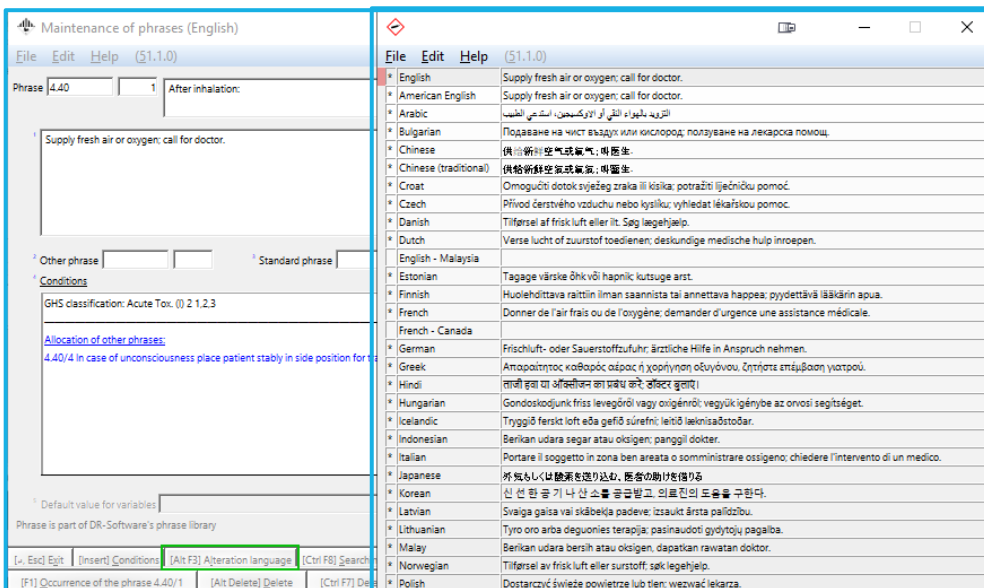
Maintenance of phrases (English)

File Edit Help (51.1.0)

Phrase 4.40 1 After inhalation:

1 Supply fresh air or oxygen; call for doctor.

2 Other phrase 3 Standard phrase

4 Conditions

GHS classification: Acute Tox. (I) 2 1,2,3

Allocation of other phrases:

4.40/4 In case of unconsciousness place patient stably in side position for t

5 Default value for variables

Phrase is part of DR-Software's phrase library

[↵, Esc] Exit [Insert] Conditions [Alt F3] Alteration language [Ctrl F8] Search

[F1] Occurrence of the phrase 4.40/1 [Alt Delete] Delete [Ctrl F7] De

File Edit Help (51.1.0)

| | | |
|---|---|---|
| * | English | Supply fresh air or oxygen; call for doctor. |
| * | American English | Supply fresh air or oxygen; call for doctor. |
| * | Arabic | التزويد بالهواء النقي أو الاوكسيجين، استدعي الطبيب |
| * | Bulgarian | Подаване на чист въздух или кислород; позуване на лекарска помощ. |
| * | Chinese | 供给新鲜空气或氧气；呼医生。 |
| * | Chinese (traditional) | 供給新鮮空氣或氧氣；呼醫生。 |
| * | Croat | Omogućiti dotok svježeg zraka ili kisika; potražiti liječničku pomoć. |
| * | Czech | Přívod čerstvého vzduchu nebo kyslíku; vyhledat lékařskou pomoc. |
| * | Danish | Tilførsel af frisk luft eller ilt. Søg lægehjælp. |
| * | Dutch | Verse lucht of zuurstof toedienen; deskundige medische hulp inroepen. |
| | English - Malaysia | |
| * | Estonian | Tagage värske õhk või hapnik; kutsuge arst. |
| * | Finnish | Huolehdittava raittiin ilman saannista tai annettava happea; pyydettävä lääkärin apua. |
| * | French | Donner de l'air frais ou de l'oxygène; demander d'urgence une assistance médicale. |
| | French - Canada | |
| * | German | Frischluft- oder Sauerstoffzufuhr; ärztliche Hilfe in Anspruch nehmen. |
| * | Greek | Απομακρύντε καθαρός αέρας ή χορήγηση οξυγόνου, ζητήστε επέμβαση γιατρού. |
| * | Hindi | ताज़ी हवा या ऑक्सीजन का प्रबंध करें; डॉक्टर बुलाएं। |
| * | Hungarian | Gondoskodjunk friss levegőről vagy oxigénről; vegyük igénybe az orvosi segítséget. |
| * | Icelandic | Tryggið ferskt loft eða gefið súrefni; leitið læknisaðstoðar. |
| * | Indonesian | Berikan udara segar atau oksigen; panggil dokter. |
| * | Italian | Portare il soggetto in zona ben areata o somministrare ossigeno; chiedere l'intervento di un medico. |
| * | Japanese | 外気もしくは酸素を送り込む。医者の助けを借りる |
| * | Korean | 신선한 공기 나 산소를 공급받고, 의료진의 도움을 구한다. |
| * | Latvian | Svaiga gaisa vai skābekļa padeve; izsaukt ārsta palīdzību. |
| * | Lithuanian | Tyro oro arba deguonies terapija; pasinaudoti gydytojų pagalba. |
| * | Malay | Berikan udara bersih atau oksigen, dapatkan rawatan doktor. |
| * | Norwegian | Tilførsel av frisk luft eller surstoff; søk legehjelp. |
| * | Polish | Dostarczyć świeże powietrze lub tlen; wezwać lekarza. |